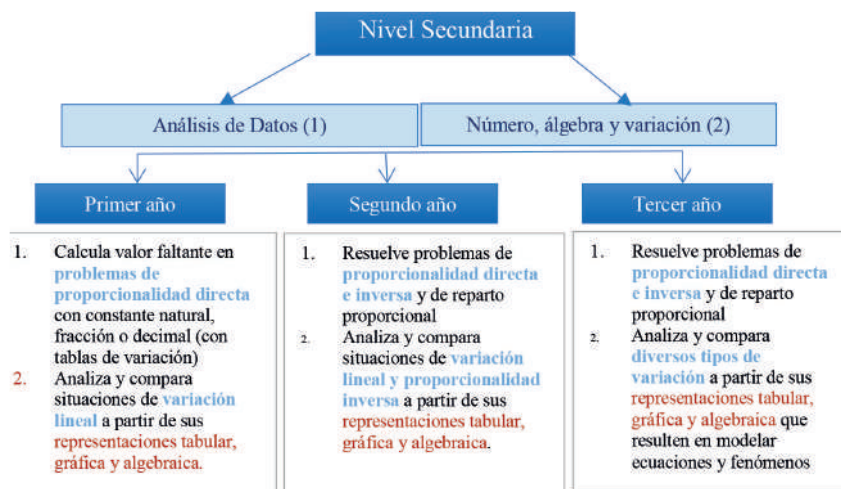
Nivel Secundaria

Análisis de Datos (1)

Número, álgebra y variación (2)

Primer año

Segundo año

Tercer año

1. Calcula valor faltante en problemas de proporcionalidad directa con constante natural, fracción o decimal (con tablas de variación)
2. Analiza y compara situaciones de variación lineal a partir de sus representaciones tabular, gráfica y algebraica.

1. Resuelve problemas de proporcionalidad directa e inversa y de reparto proporcional
2. Analiza y compara situaciones de variación lineal y proporcionalidad inversa a partir de sus representaciones tabular, gráfica y algebraica.

1. Resuelve problemas de proporcionalidad directa e inversa y de reparto proporcional
2. Analiza y compara diversos tipos de variación a partir de sus representaciones tabular, gráfica y algebraica que resulten en modelar ecuaciones y fenómenos